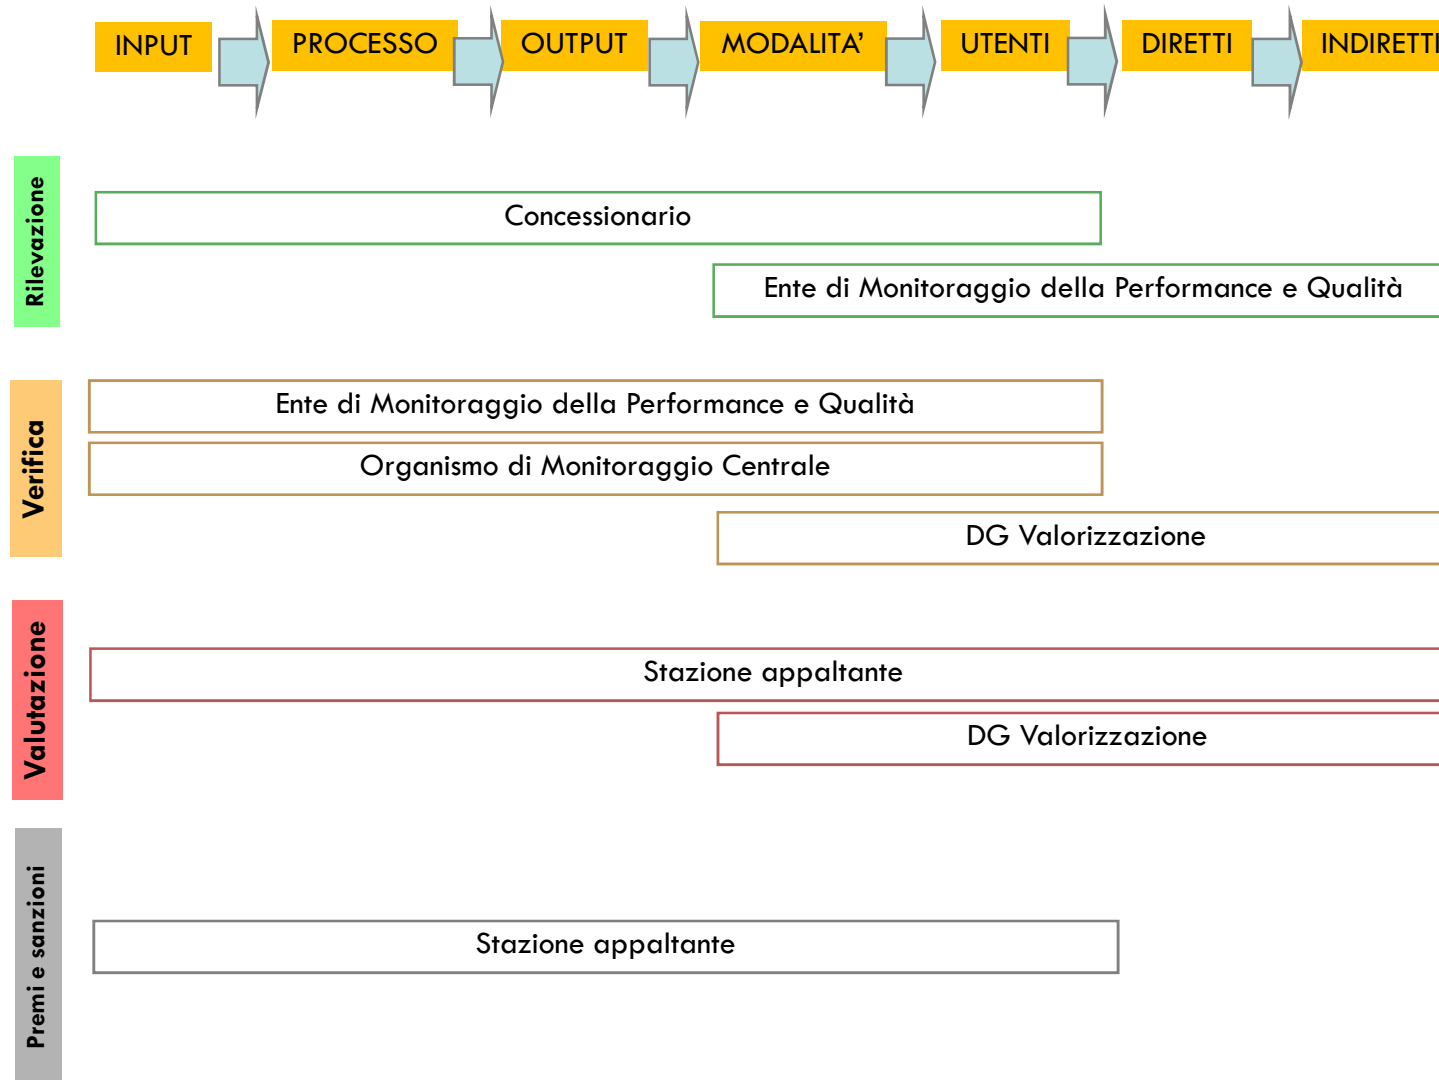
INPUT
PROCESSO
OUTPUT
MODALITA’
UTENTI
DIRETTI
INDIRETTI

Rilevazione
Concessionario
Ente di Monitoraggio della Performance e Qualità

Verifica
Ente di Monitoraggio della Performance e Qualità
Organismo di Monitoraggio Centrale
DG Valorizzazione

Valutazione
Stazione appaltante
DG Valorizzazione

Premi e sanzioni
Stazione appaltante